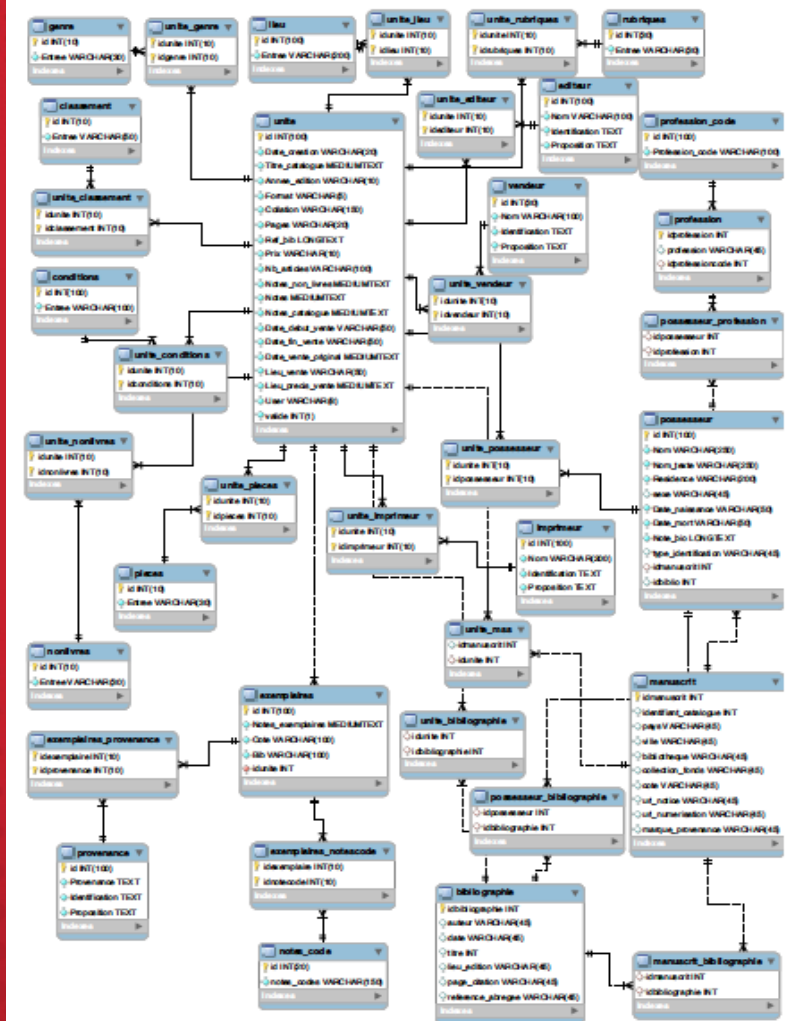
genre
id INT(10)
Entree VARCHAR(30)
Indexes

unite_genre
idunite INT(10)
idgenre INT(10)
Indexes

lieu
id INT(100)
Entree VARCHAR(200)
Indexes

unite_lieu
idunite INT(10)
idlieu INT(10)
Indexes

unite_rubriques
idunite INT(10)
idrubrique INT(10)
Indexes

rubriques
id INT(30)
Entree VARCHAR(30)
Indexes

classement
id INT(10)
Entree VARCHAR(50)
Indexes

unite
id INT(100)
Date_creation VARCHAR(20)
Titre_catalogue MEDIUMTEXT
Annee_edition VARCHAR(10)
Format VARCHAR(5)
Colation VARCHAR(100)
Pages VARCHAR(20)
Ref_bib LONGTEXT
Prix VARCHAR(10)
Nb_articles VARCHAR(100)
Notes_non_livres MEDIUMTEXT
Notes MEDIUMTEXT
Notes_catalogue MEDIUMTEXT
Date_debut_vente VARCHAR(50)
Date_fin_vente VARCHAR(50)
Date_vente_pagina MEDIUMTEXT
Lieu_vente VARCHAR(30)
Lieu_precis_vente MEDIUMTEXT
User VARCHAR(8)
valide INT(1)
Indexes

unite_editeur
idunite INT(10)
idediteur INT(10)
Indexes

editeur
id INT(100)
Nom VARCHAR(100)
Identification TEXT
Proposition TEXT
Indexes

profession_code
id INT(100)
Profession_code VARCHAR(100)
Indexes

unite_classement
idunite INT(10)
idclassement INT(10)
Indexes

vendeur
id INT(50)
Nom VARCHAR(100)
Identification TEXT
Proposition TEXT
Indexes

profession
idprofession INT
profession VARCHAR(45)
idprofessioncode INT
Indexes

conditions
id INT(100)
Entree VARCHAR(100)
Indexes

unite_vendeur
idunite INT(10)
idvendeur INT(10)
Indexes

possesseur_profession
idpossesseur INT
idprofession INT
Indexes

unite_conditions
idunite INT(10)
idconditions INT(10)
Indexes

unite_nonlivres
idunite INT(10)
idnonlivres INT(10)
Indexes

unite_possesseur
idunite INT(10)
idpossesseur INT(10)
Indexes

possesseur
id INT(100)
Nom VARCHAR(250)
Nom_jeste VARCHAR(250)
Residence VARCHAR(200)
sexe VARCHAR(45)
Date_naissance VARCHAR(50)
Date_mort VARCHAR(50)
Note_bio LONGTEXT
type_identification VARCHAR(45)
idmanuscrit INT
idbiblio INT
Indexes

unite_pieces
idunite INT(10)
idpieces INT(10)
Indexes

unite_imprimeur
idunite INT(10)
idimprimeur INT(10)
Indexes

imprimeur
id INT(100)
Nom VARCHAR(200)
Identification TEXT
Proposition TEXT
Indexes

pieces
id INT(10)
Entree VARCHAR(30)
Indexes

nonlivres
id INT(10)
Entree VARCHAR(50)
Indexes

unite_mss
idmanuscrit INT
idunite INT
Indexes

manuscrit
idmanuscrit INT
identifiant_catalogue INT
pays VARCHAR(45)
ville VARCHAR(45)
bibliotheque VARCHAR(45)
collection_fonds VARCHAR(45)
cote VARCHAR(45)
url_notice VARCHAR(45)
url_numerisation VARCHAR(45)
marque_provenance VARCHAR(45)
Indexes

exemplaires
id INT(100)
Notes_exemplaires MEDIUMTEXT
Cote VARCHAR(100)
Bib VARCHAR(100)
idunite INT
Indexes

unite_bibliographie
idunite INT
idbibliographie INT
Indexes

exemplaires_provenance
idexemplaire INT(10)
idprovenance INT(10)
Indexes

possesseur_bibliographie
idpossesseur INT
idbibliographie INT
Indexes

provenance
id INT(100)
Provenance TEXT
Identification TEXT
Proposition TEXT
Indexes

exemplaires_notescode
idexemplaire INT(10)
idnotecode INT(10)
Indexes

bibliographie
idbibliographie INT
auteur VARCHAR(45)
date VARCHAR(45)
titre INT
lieu_edition VARCHAR(45)
page_citation VARCHAR(45)
reference_abregee VARCHAR(45)
Indexes

notes_code
id INT(20)
notes_codes VARCHAR(150)
Indexes

manuscrit_bibliographie
idmanuscrit INT
idbibliographie INT
Indexes